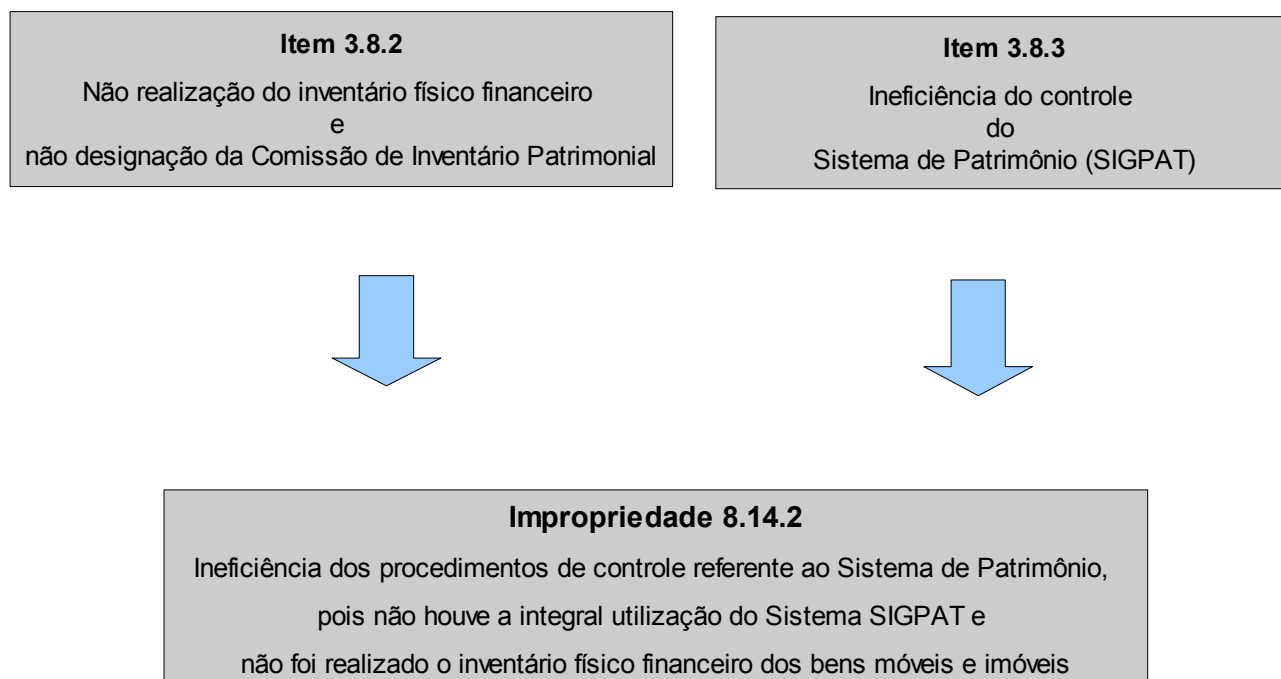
**Item 3.8.2**

Não realização do inventário físico financeiro
e
não designação da Comissão de Inventário Patrimonial

**Item 3.8.3**

Ineficiência do controle
do
Sistema de Patrimônio (SIGPAT)

**Impropriedade 8.14.2**

Ineficiência dos procedimentos de controle referente ao Sistema de Patrimônio, pois não houve a integral utilização do Sistema SIGPAT e não foi realizado o inventário físico financeiro dos bens móveis e imóveis